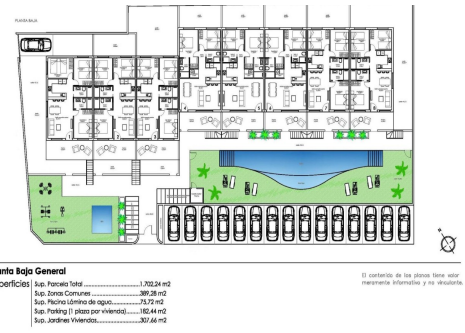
PLANTA BAJA

1 2 3 4 5 6

anta Baja General

perficies

Sup. Parcela Total ..........................1.702,24 m2
Sup. Zonas Comunes ......................389,28 m2
Sup. Piscina Lámina de agua............75,72 m2
Sup. Parking (1 plaza por vivienda) .......182,44 m2
Sup. Jardines Viviendas...................307,66 m2

El contenido de los planos tiene valor meramente informativo y no vinculante.